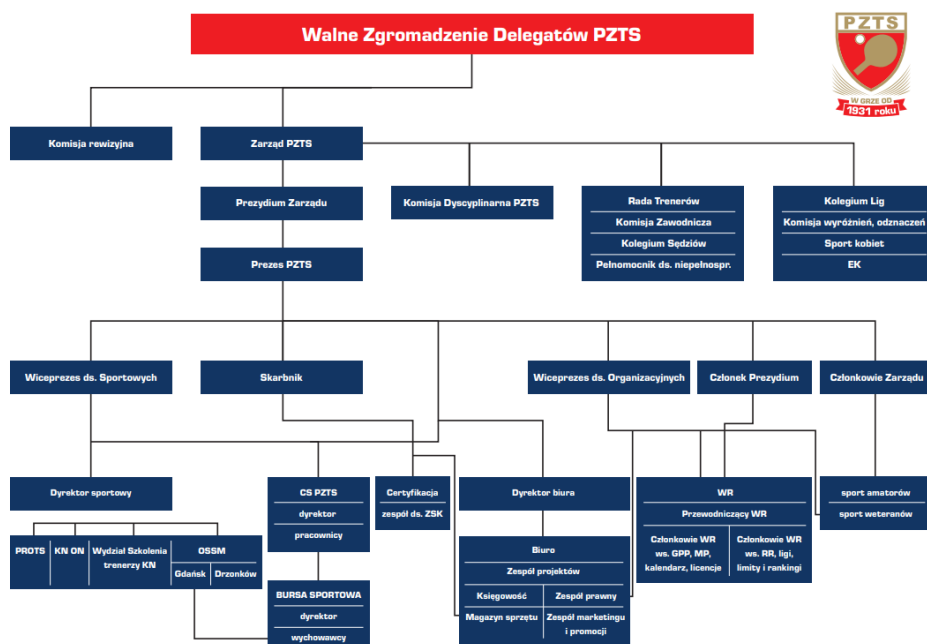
Walne Zgromadzenie Delegatów PZTS

PZTS
W GRZE OD
1931 roku

Komisja rewizyjna

Zarząd PZTS

Prezydium Zarządu

Komisja Dyscyplinarna PZTS

Rada Trenerów
Komisja Zawodnicza
Kolegium Sędziów
Pełnomocnik ds. niepełnospr.

Kolegium Lig
Komisja wyróżnień, odznaczeń
Sport kobiet
EK

Prezes PZTS

Wiceprezes ds. Sportowych

Skarbnik

Wiceprezes ds. Organizacyjnych

Członek Prezydium

Członkowie Zarządu

Dyrektor sportowy

PROTS

KN ON

Wydział Szkolenia trenerzy KN

OSSM
Gdańsk
Drzonków

CS PZTS
dyrektor
pracownicy

BURSA SPORTOWA
dyrektor
wychowawcy

Certyfikacja
zespół ds. ZSK

Dyrektor biura

Biuro
Zespół projektów
Księgowość
Zespół prawny
Magazyn sprzętu
Zespół marketingu i promocji

WR
Przewodniczący WR
Członkowie WR ws. GPP, MP, kalendarz, licencje
Członkowie WR ws. RR, ligi, limity i rankingi

sport amatorów
sport weteranów